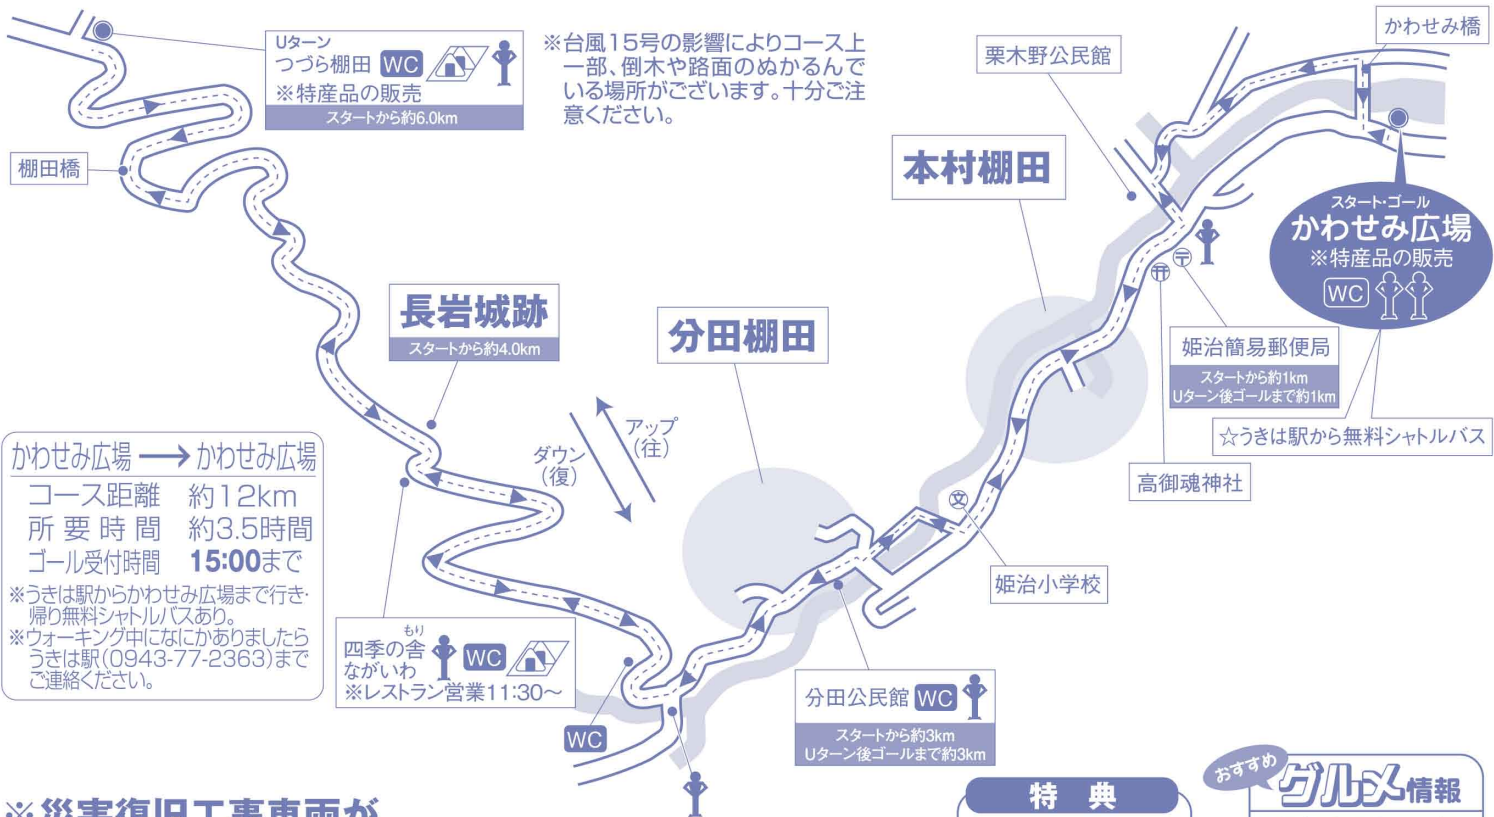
Uターン
つづら棚田 WC
※特産品の販売
スタートから約6.0km

※台風15号の影響によりコース上一部、倒木や路面のぬかるんでいる場所がございます。十分ご注意ください。

かわせみ橋

栗木野公民館

本村棚田

棚田橋

スタート・ゴール
かわせみ広場
※特産品の販売
WC

長岩城跡
スタートから約4.0km

分田棚田

姫治簡易郵便局
スタートから約1km
Uターン後ゴールまで約1km

☆うきは駅から無料シャトルバス

アップ
（往）

ダウン
（復）

かわせみ広場 ⟶ かわせみ広場
コース距離　約12km
所要時間　約3.5時間
ゴール受付時間　15:00まで
※うきは駅からかわせみ広場まで行き・帰り無料シャトルバスあり。
※ウォーキング中になにかありましたらうきは駅(0943-77-2363)までご連絡ください。

高御魂神社

姫治小学校

四季の舎（もり）ながいわ WC
※レストラン営業11:30〜

WC

分田公民館 WC
スタートから約3km
Uターン後ゴールまで約3km

特典

おすすめ
グルメ情報

※災害復旧工事車両が